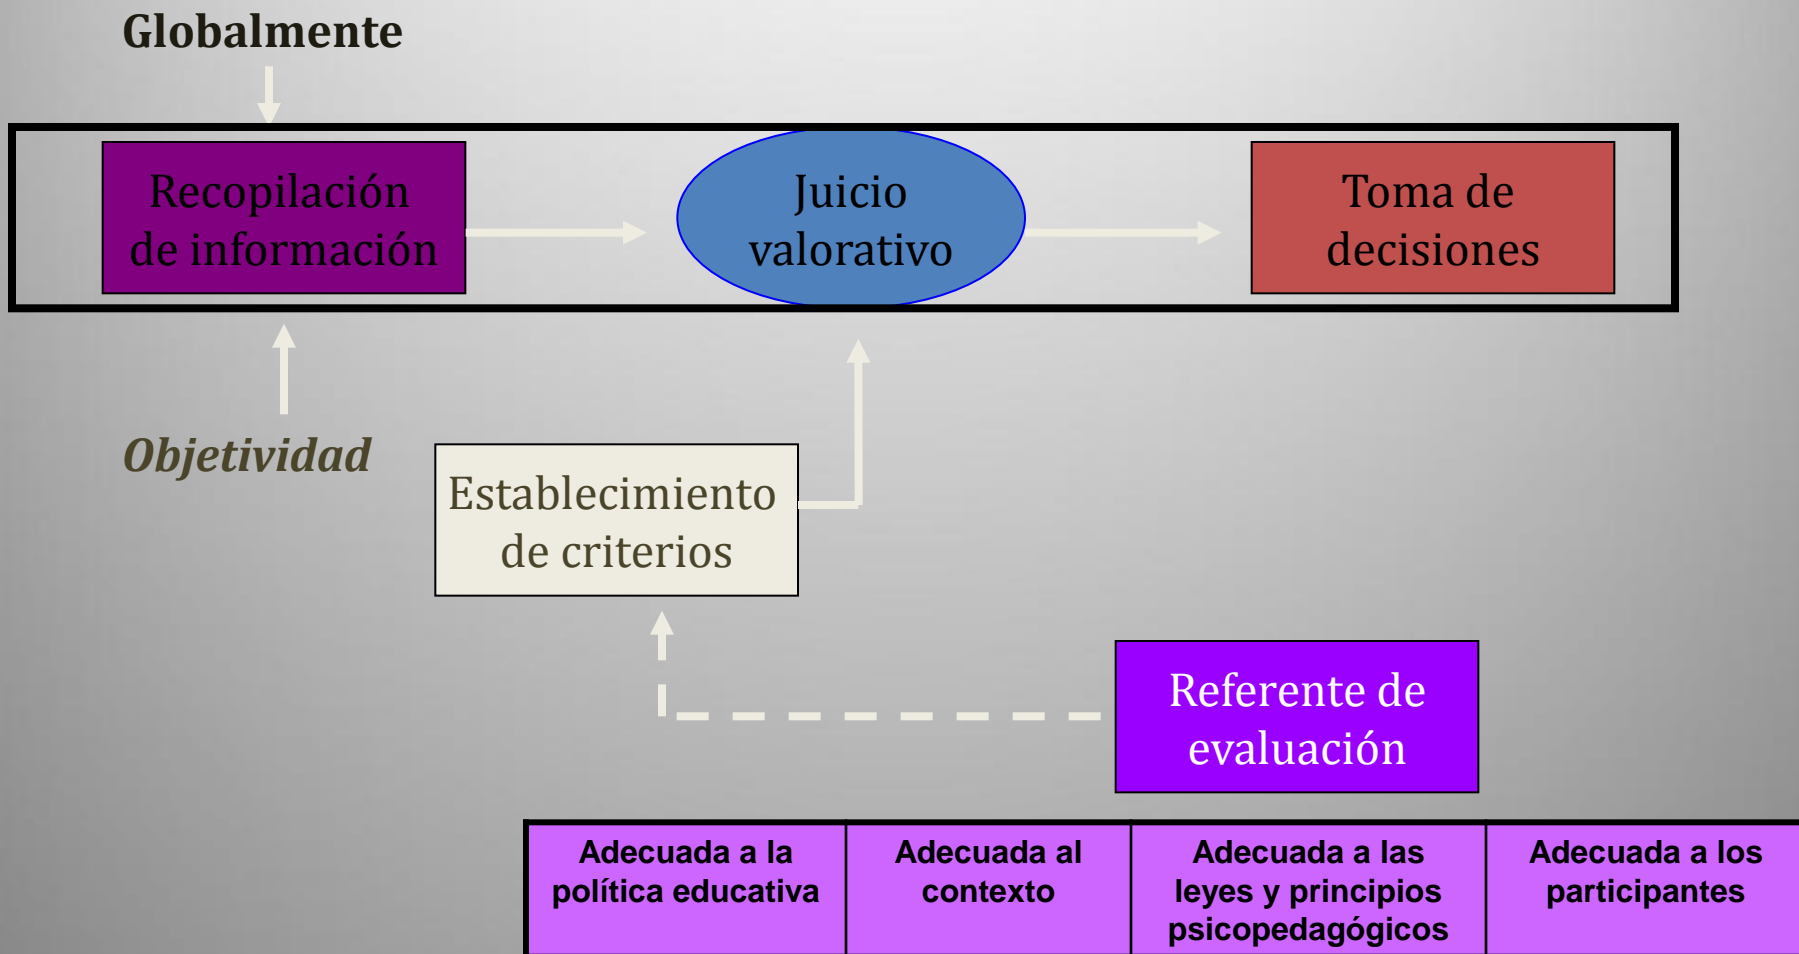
Globalmente

Recopilación de información

Juicio valorativo

Toma de decisiones

Objetividad

Establecimiento de criterios

Referente de evaluación

| Adecuada a la política educativa | Adecuada al contexto | Adecuada a las leyes y principios psicopedagógicos | Adecuada a los participantes |
|---|---|---|---|